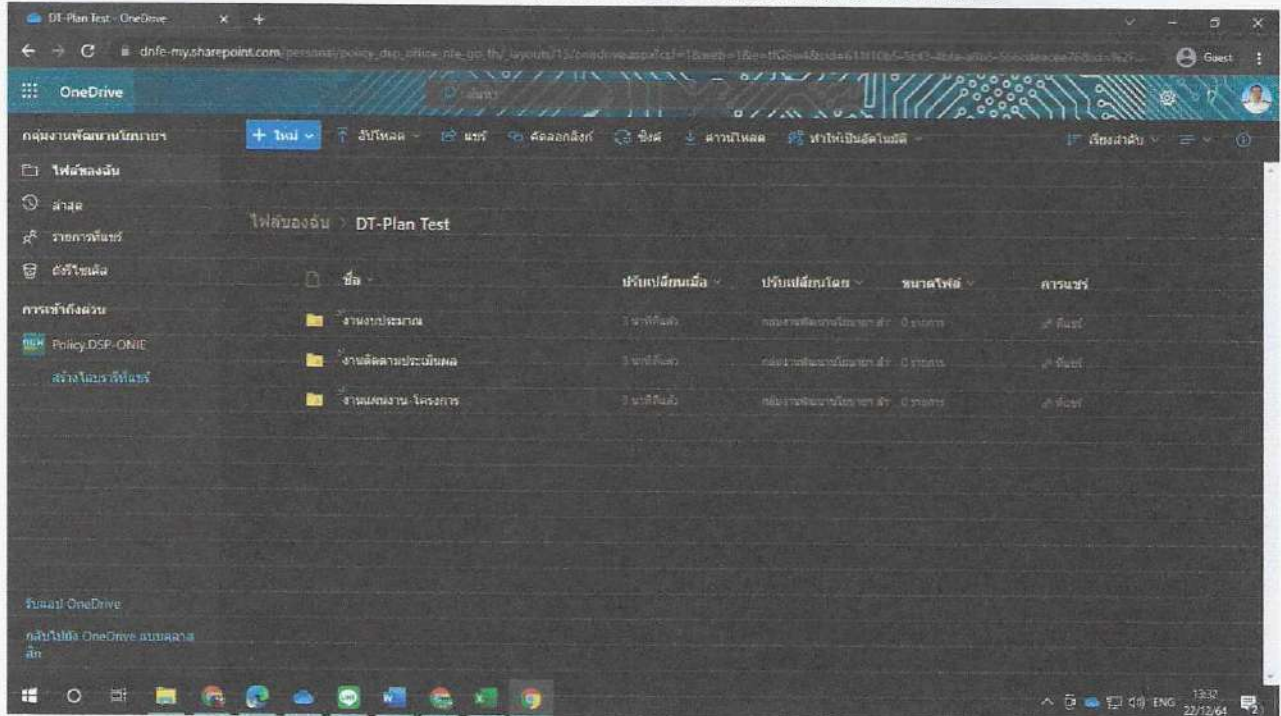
DT-Plan Test - OneDrive

dnfe-my.sharepoint.com/personal/policy_dsp_office_nfe_go_th/_layouts/15/onedrive.aspx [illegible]

Guest

OneDrive

ค้นหา

กลุ่มงานพัฒนานโยบาย

+ ใหม่ อัปโหลด แชร์ คัดลอกลิงก์ ซิงค์ ดาวน์โหลด ทำให้เป็นอัตโนมัติ

เรียงลำดับ

ไฟล์ของฉัน

ล่าสุด

รายการที่แชร์

ถังรีไซเคิล

การเข้าถึงด่วน

Policy.DSP-ONIE

สร้างไลบรารีที่แชร์

ไฟล์ของฉัน > DT-Plan Test

| ชื่อ | ปรับเปลี่ยนเมื่อ | ปรับเปลี่ยนโดย | ขนาดไฟล์ | การแชร์ |
|---|---|---|---|---|
| งานงบประมาณ | 1 นาทีที่แล้ว | กลุ่มงานพัฒนานโยบาย สำ | 0 รายการ | ที่แชร์ |
| งานติดตามประเมินผล | 1 นาทีที่แล้ว | กลุ่มงานพัฒนานโยบาย สำ | 0 รายการ | ที่แชร์ |
| งานแผนงาน-โครงการ | 1 นาทีที่แล้ว | กลุ่มงานพัฒนานโยบาย สำ | 0 รายการ | ที่แชร์ |

รับแอป OneDrive

กลับไปยัง OneDrive แบบคลาสสิก

ENG 13:32 22/12/64